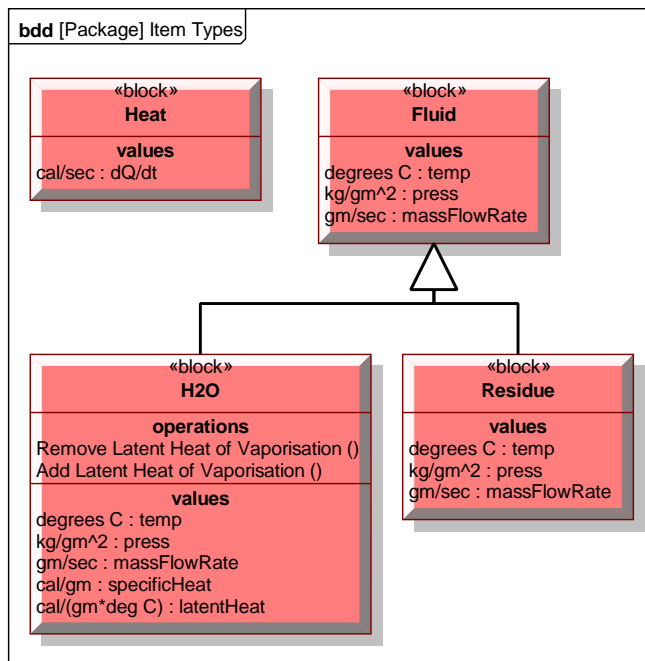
bdd [Package] Item Types

«block»
Heat
values
cal/sec : dQ/dt

«block»
Fluid
values
degrees C : temp
kg/gm^2 : press
gm/sec : massFlowRate

«block»
H2O
operations
Remove Latent Heat of Vaporisation ()
Add Latent Heat of Vaporisation ()
values
degrees C : temp
kg/gm^2 : press
gm/sec : massFlowRate
cal/gm : specificHeat
cal/(gm*deg C) : latentHeat

«block»
Residue
values
degrees C : temp
kg/gm^2 : press
gm/sec : massFlowRate